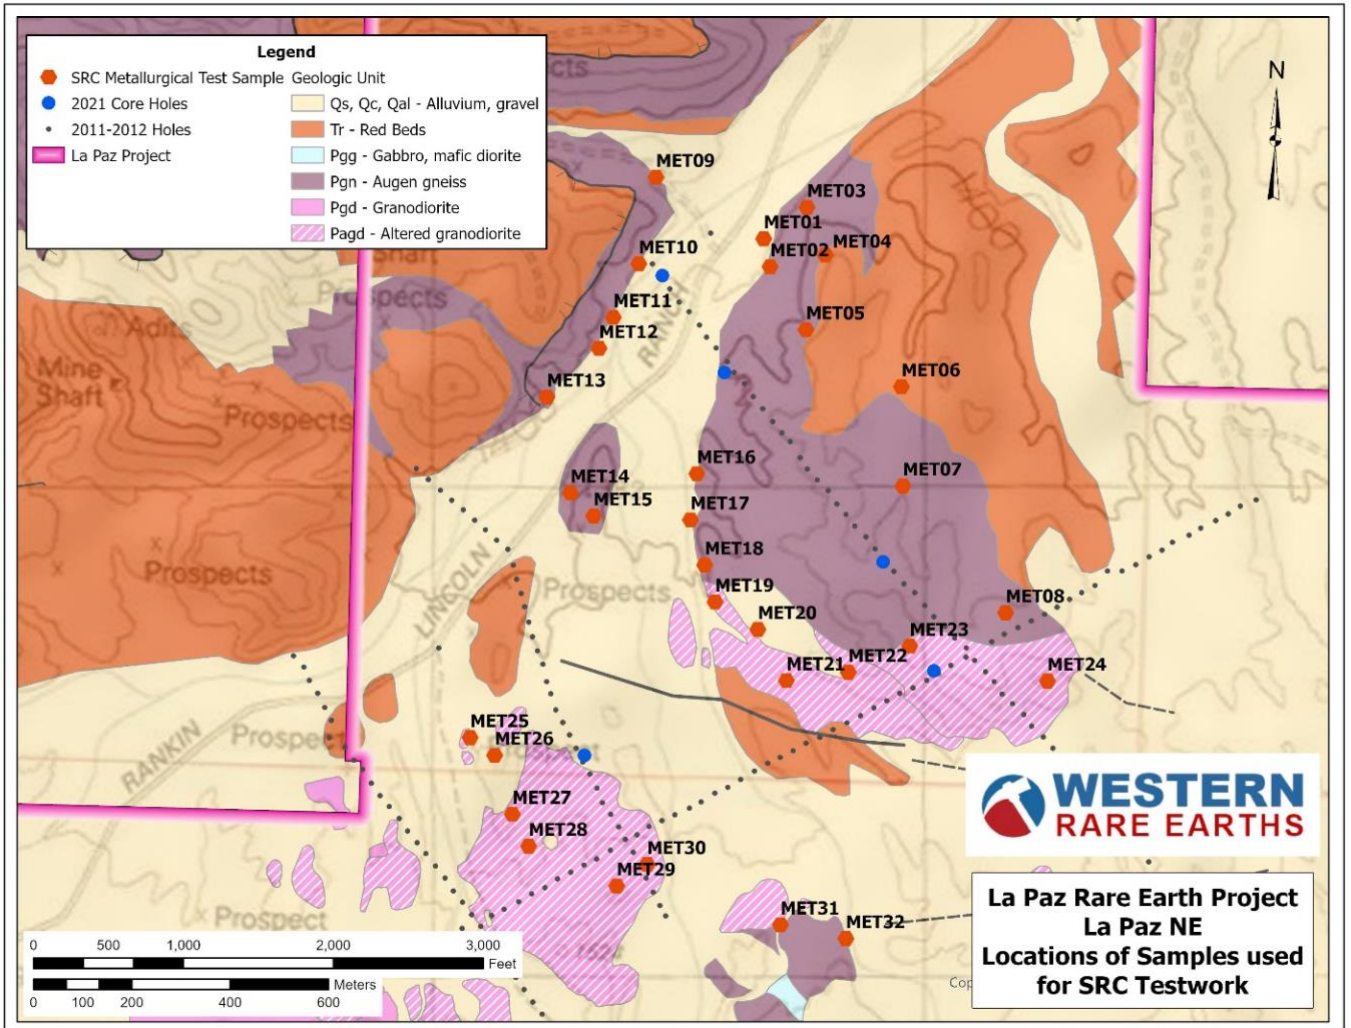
Legend
SRC Metallurgical Test Sample
2021 Core Holes
2011-2012 Holes
La Paz Project
Geologic Unit
Qs, Qc, Qal - Alluvium, gravel
Tr - Red Beds
Pgg - Gabbro, mafic diorite
Pgn - Augen gneiss
Pgd - Granodiorite
Pagd - Altered granodiorite

N

MET09
MET03
MET01
MET02
MET04
MET10
MET11
MET12
MET05
MET13
MET06
MET16
MET14
MET15
MET17
MET07
MET18
MET19
MET20
MET08
MET23
MET21
MET22
MET24
MET25
MET26
MET27
MET28
MET30
MET29
MET31
MET32

Mine Shaft
Adits
Prospects
Prospects
Prospects
Prospects
Prospect
Prospect
LINCOLN
RANKIN
RANKIN

0 500 1,000 2,000 3,000 Feet
0 100 200 400 600 Meters

WESTERN RARE EARTHS

La Paz Rare Earth Project
La Paz NE
Locations of Samples used for SRC Testwork